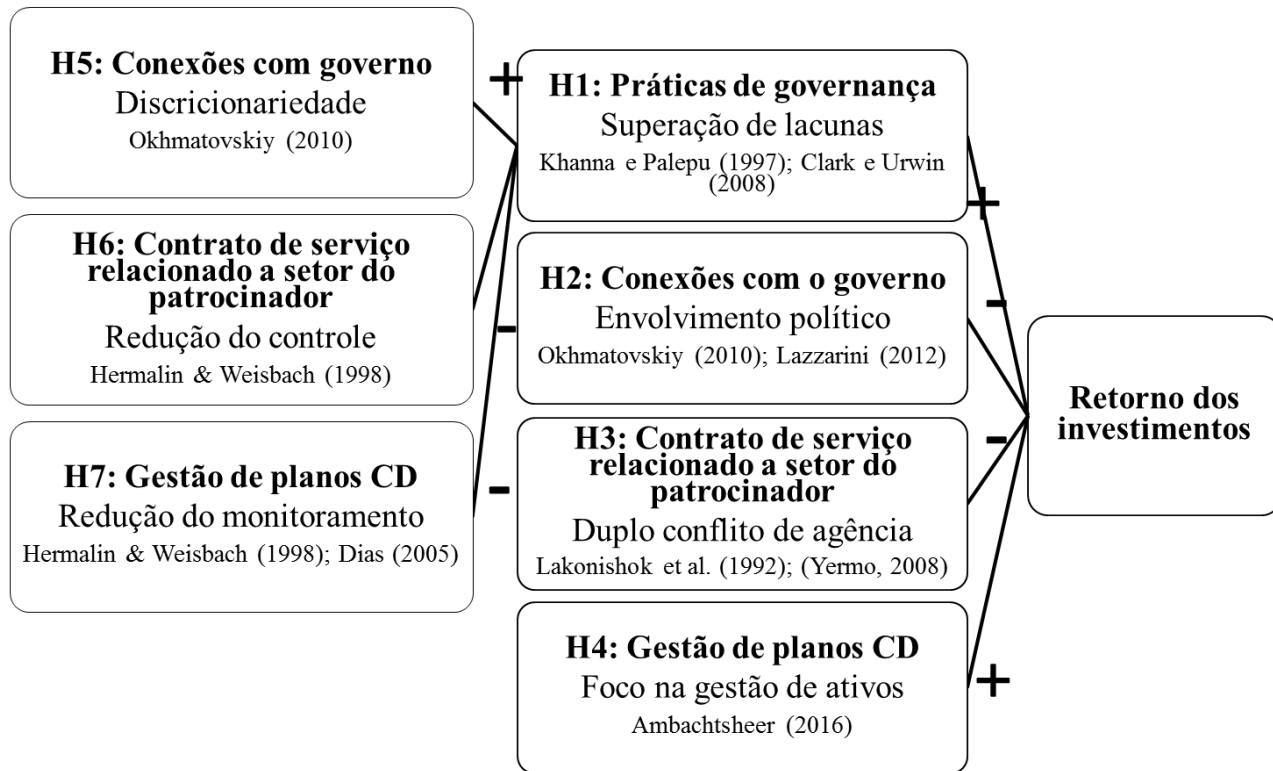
H5: Conexões com governo
Discricionariedade
Okhmatovskiy (2010)

H6: Contrato de serviço relacionado a setor do patrocinador
Redução do controle
Hermalin & Weisbach (1998)

H7: Gestão de planos CD
Redução do monitoramento
Hermalin & Weisbach (1998); Dias (2005)

+

-

-

H1: Práticas de governança
Superação de lacunas
Khanna e Palepu (1997); Clark e Urwin (2008)

H2: Conexões com o governo
Envolvimento político
Okhmatovskiy (2010); Lazzarini (2012)

H3: Contrato de serviço relacionado a setor do patrocinador
Duplo conflito de agência
Lakonishok et al. (1992); (Yermo, 2008)

H4: Gestão de planos CD
Foco na gestão de ativos
Ambachtsheer (2016)

+

-

-

+

Retorno dos investimentos